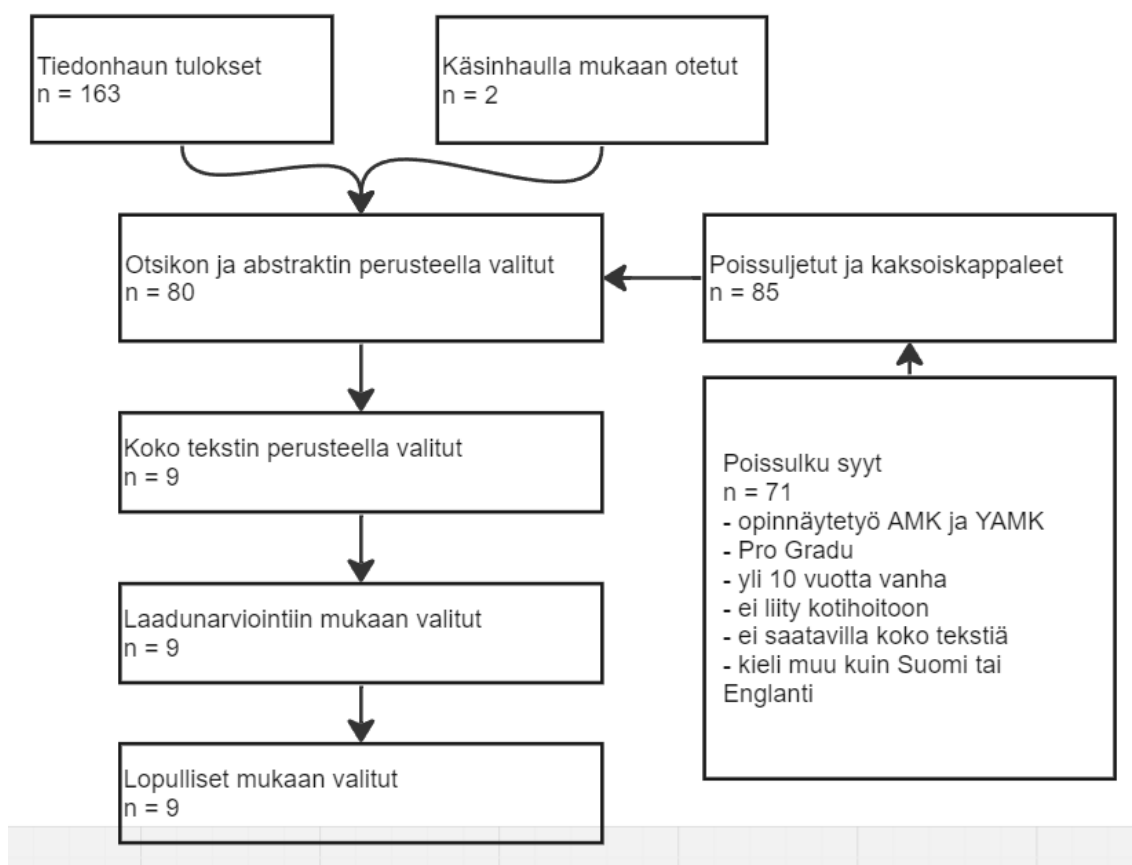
Tiedonhaun tulokset
n = 163

Käsinhaulla mukaan otetut
n = 2

Otsikon ja abstraktin perusteella valitut
n = 80

Poissuljetut ja kaksoiskappaleet
n = 85

Koko tekstin perusteella valitut
n = 9

Poissulku syyt
n = 71
- opinnäytetyö AMK ja YAMK
- Pro Gradu
- yli 10 vuotta vanha
- ei liity kotihoitoon
- ei saatavilla koko tekstiä
- kieli muu kuin Suomi tai Englanti

Laadunarviointiin mukaan valitut
n = 9

Lopulliset mukaan valitut
n = 9